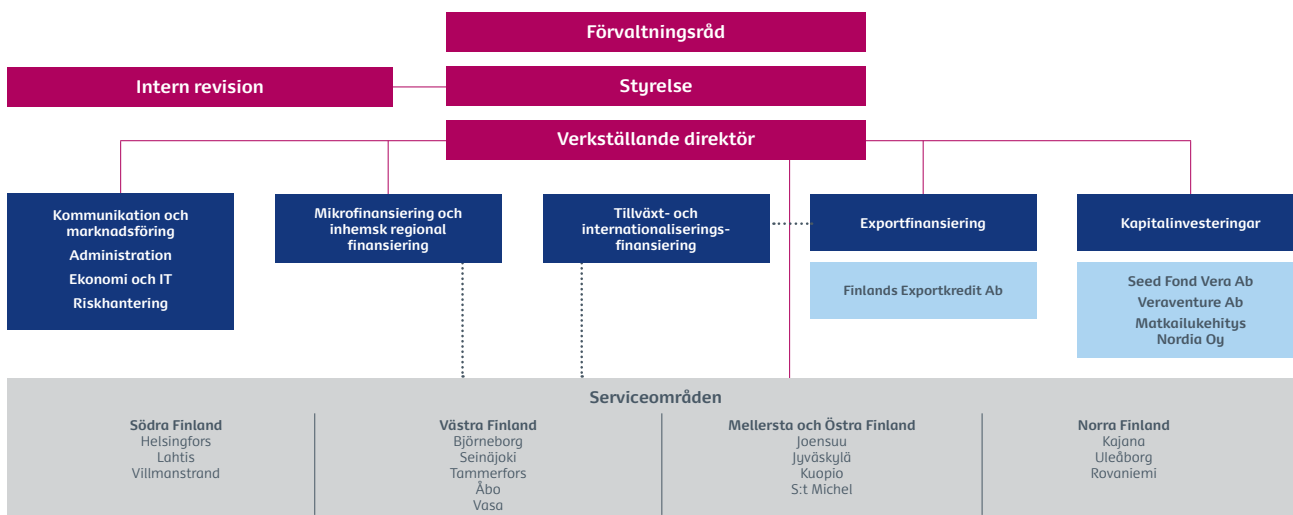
Förvaltningsråd

Intern revision

Styrelse

Verkställande direktör

Kommunikation och marknadsföring
Administration
Ekonomi och IT
Riskhantering

Mikrofinansiering och inhemsk regional finansiering

Tillväxt- och internationaliseringsfinansiering

Exportfinansiering

Finlands Exportkredit Ab

Kapitalinvesteringar

Seed Fond Vera Ab
Veraventure Ab
Matkailukehitys Nordia Oy

Serviceområden

Södra Finland
Helsingfors
Lahtis
Villmanstrand

Västra Finland
Björneborg
Seinäjoki
Tammerfors
Åbo
Vasa

Mellersta och Östra Finland
Joensuu
Jyväskylä
Kuopio
S:t Michel

Norra Finland
Kajana
Uleåborg
Rovaniemi